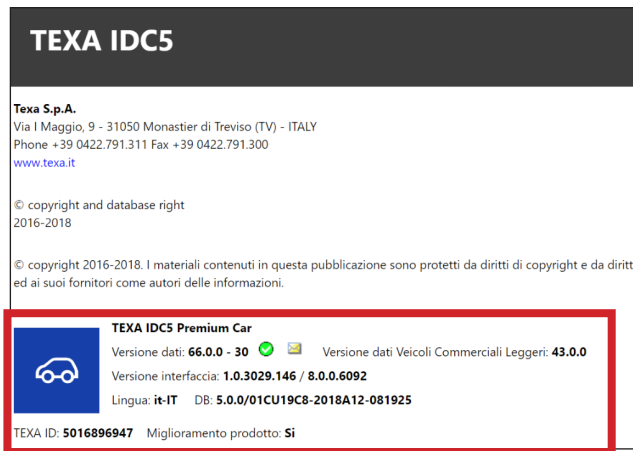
TEXA IDC5

Texa S.p.A.
Via I Maggio, 9 - 31050 Monastier di Treviso (TV) - ITALY
Phone +39 0422.791.311 Fax +39 0422.791.300
www.texa.it

© copyright and database right
2016-2018

© copyright 2016-2018. I materiali contenuti in questa pubblicazione sono protetti da diritti di copyright e da diritt ed ai suoi fornitori come autori delle informazioni.

TEXA IDC5 Premium Car
Versione dati: 66.0.0 - 30 Versione dati Veicoli Commerciali Leggeri: 43.0.0
Versione interfaccia: 1.0.3029.146 / 8.0.0.6092
Lingua: it-IT DB: 5.0.0/01CU19C8-2018A12-081925
TEXA ID: 5016896947 Miglioramento prodotto: Si